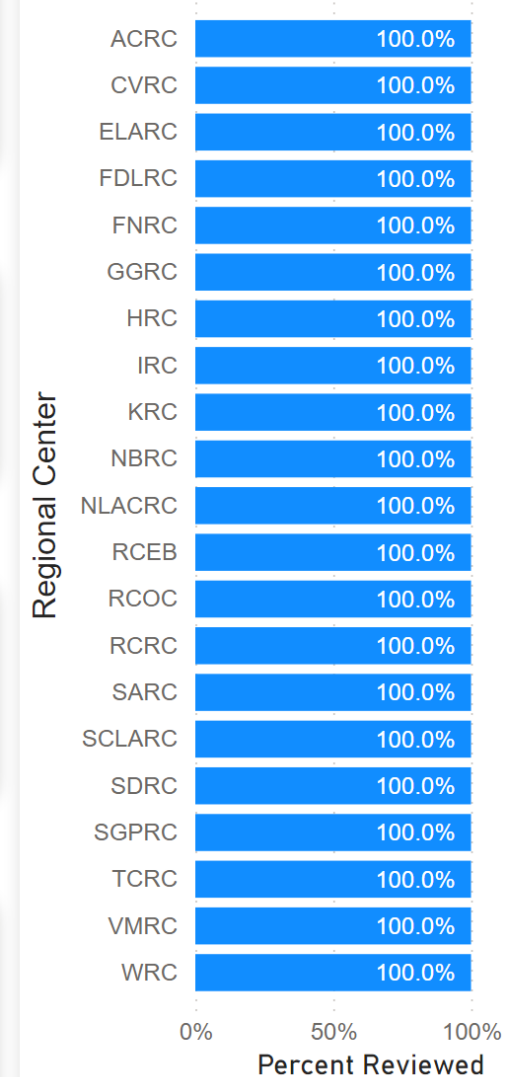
Regional Center

ACRC 100.0%
CVRC 100.0%
ELARC 100.0%
FDLRC 100.0%
FNRC 100.0%
GGRC 100.0%
HRC 100.0%
IRC 100.0%
KRC 100.0%
NBRC 100.0%
NLACRC 100.0%
RCEB 100.0%
RCOC 100.0%
RCRC 100.0%
SARC 100.0%
SCLARC 100.0%
SDRC 100.0%
SGPRC 100.0%
TCRC 100.0%
VMRC 100.0%
WRC 100.0%

0% 50% 100%

Percent Reviewed